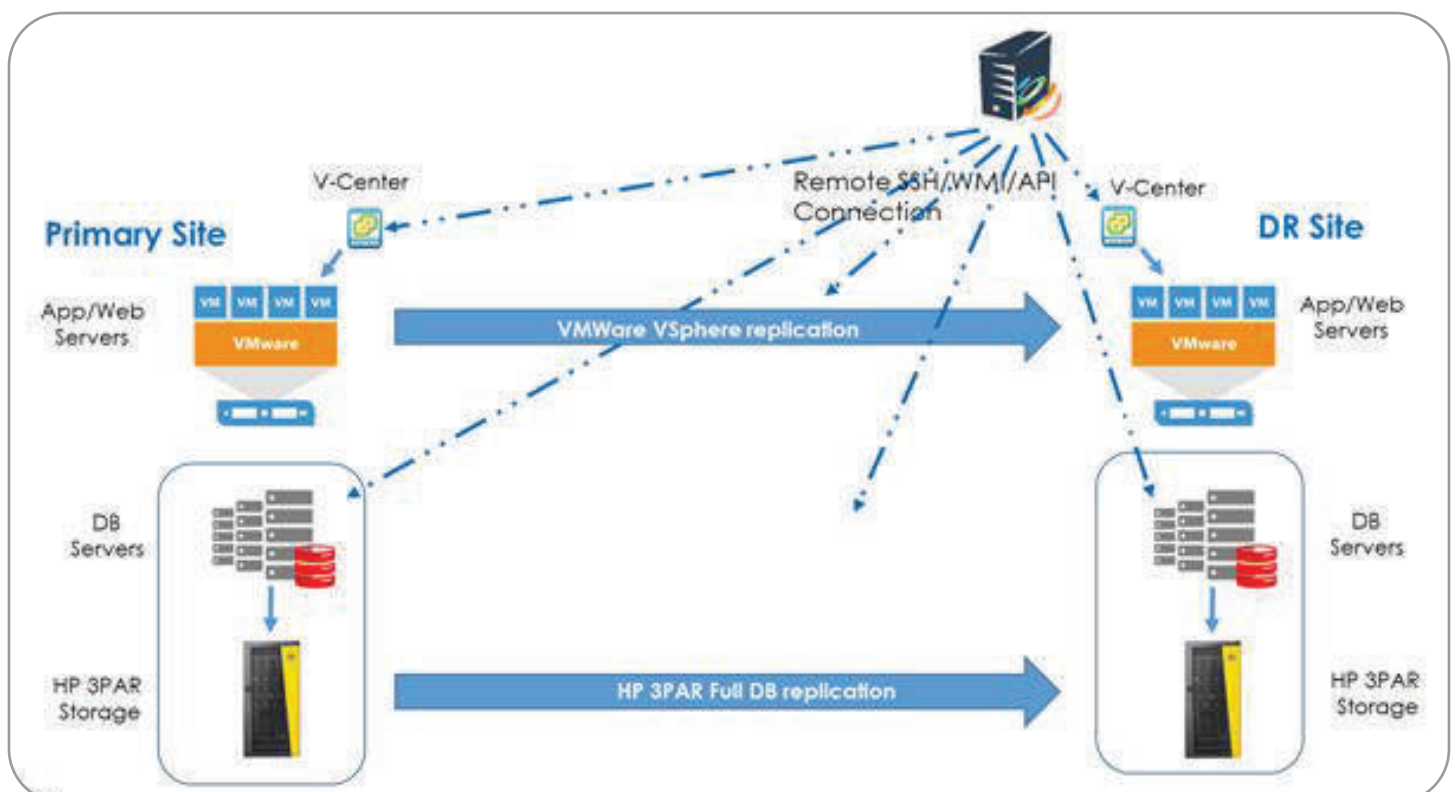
V-Center

Remote SSH/WMI/API Connection

V-Center

Primary Site

DR Site

App/Web Servers

VM VM VM VM

VMware

VMWare VSphere replication

VM VM VM VM

VMware

App/Web Servers

DB Servers

DB Servers

HP 3PAR Storage

HP 3PAR Full DB replication

HP 3PAR Storage